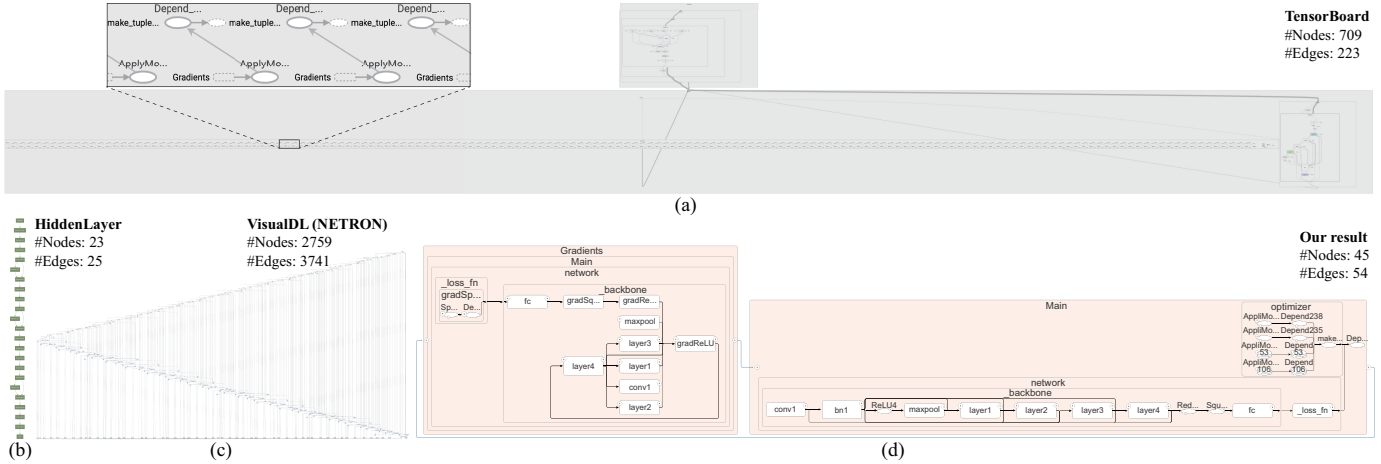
Depend_... Depend_... Depend_...
make_tuple... make_tuple... make_tuple...
ApplyMo... ApplyMo... ApplyMo...
Gradients Gradients Gradients

TensorBoard
#Nodes: 709
#Edges: 223

(a)

HiddenLayer
#Nodes: 23
#Edges: 25

VisualDL (NETRON)
#Nodes: 2759
#Edges: 3741

Gradients
Main
network
_loss_fn
gradSp...
Sp... De...
fc
gradSq...
_backbone
gradRe...
maxpool
layer3
gradReLU
layer4
layer1
conv1
layer2

Our result
#Nodes: 45
#Edges: 54

Main
optimizer
AppliMo... Depend238
AppliMo... Depend235
AppliMo... Depend 53 53
AppliMo... Depend 106 106
make... Dep...
network
backbone
conv1 bn1 ReLU4 maxpool layer1 layer2 layer3 layer4 Red... Squ... fc _loss_fn

(b) (c) (d)